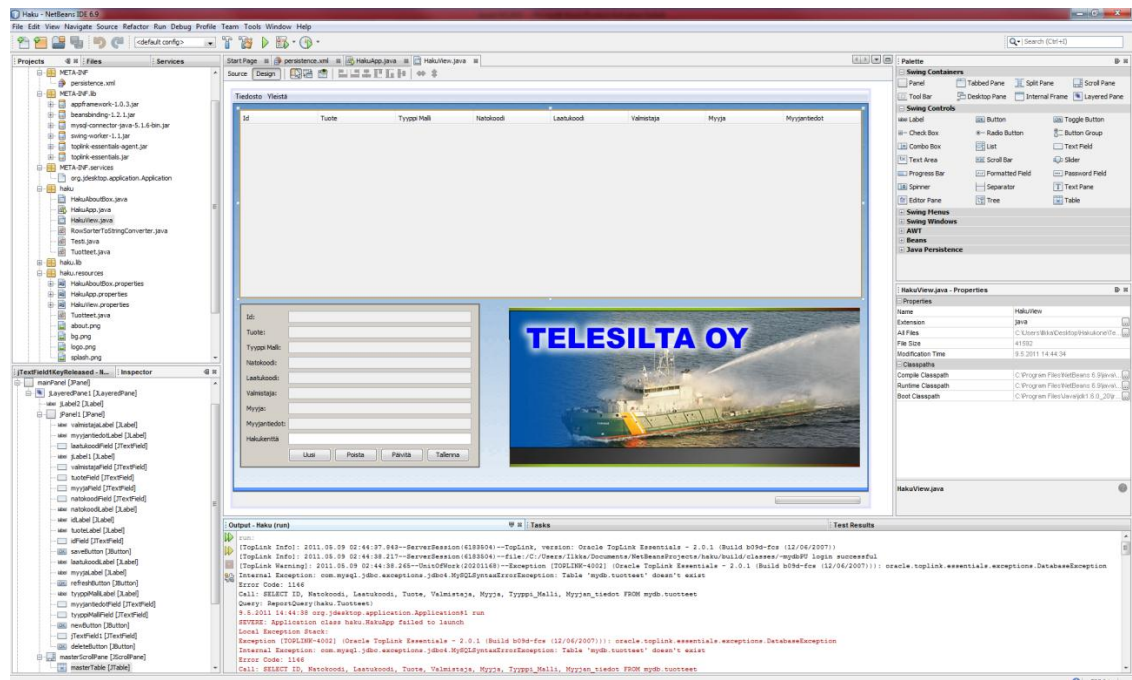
Haku - NetBeans IDE 6.9

File Edit View Navigate Source Refactor Run Debug Profile Team Tools Window Help

<default config>

Search (Ctrl+I)

Projects | Files | Services

META-INF
persistence.xml
META-INF.lib
appframework-1.0.3.jar
beansbinding-1.2.1.jar
mysql-connector-java-5.1.6-bin.jar
swing-worker-1.1.jar
toplink-essentials-agent.jar
toplink-essentials.jar
META-INF.services
org.jdesktop.application.Application
haku
HakuAboutBox.java
HakuApp.java
HakuView.java
RowSorterToStringConverter.java
Testi.java
Tuotteet.java
haku.lib
haku.resources
HakuAboutBox.properties
HakuApp.properties
HakuView.properties
Tuotteet.java
about.png
bg.png
logo.png
splash.png

jTextField1KeyReleased - N... | Inspector

mainPanel [JPanel]
jLayeredPane1 [JLayeredPane]
jLabel2 [JLabel]
jPanel1 [JPanel]
valmistajaLabel [JLabel]
myyjantiedotLabel [JLabel]
laatukoodiField [JTextField]
jLabel1 [JLabel]
valmistajaField [JTextField]
tuoteField [JTextField]
myyjaField [JTextField]
natokoodiField [JTextField]
natokoodiLabel [JLabel]
idLabel [JLabel]
tuoteLabel [JLabel]
idField [JTextField]
saveButton [JButton]
laatukoodiLabel [JLabel]
myyjaLabel [JLabel]
refreshButton [JButton]
tyyppiMalliLabel [JLabel]
myyjantiedotField [JTextField]
tyyppiMalliField [JTextField]
newButton [JButton]
jTextField1 [JTextField]
deleteButton [JButton]
masterScrollPane [JScrollPane]
masterTable [JTable]

Start Page | persistence.xml | HakuApp.java | HakuView.java

Source | Design

Tiedosto Yleistä

| Id | Tuote | Tyyppi Malli | Natokoodi | Laatukoodi | Valmistaja | Myyja | Myyjantiedot |
|---|---|---|---|---|---|---|---|

Id:
Tuote:
Tyyppi Malli:
Natokoodi:
Laatukoodi:
Valmistaja:
Myyja:
Myyjantiedot:
Hakukenttä

Uusi | Poista | Päivitä | Tallenna

TELESILTA OY

Palette
Swing Containers
Panel | Tabbed Pane | Split Pane | Scroll Pane
Tool Bar | Desktop Pane | Internal Frame | Layered Pane
Swing Controls
Label | Button | Toggle Button
Check Box | Radio Button | Button Group
Combo Box | List | Text Field
Text Area | Scroll Bar | Slider
Progress Bar | Formatted Field | Password Field
Spinner | Separator | Text Pane
Editor Pane | Tree | Table
Swing Menus
Swing Windows
AWT
Beans
Java Persistence

HakuView.java - Properties
Properties
| Name | HakuView |
|---|---|
| Extension | java |
| All Files | C:\Users\Ilkka\Desktop\Haku\kone\Te... |
| File Size | 41592 |
| Modification Time | 9.5.2011 14:44:34 |

Classpaths
| Compile Classpath | C:\Program Files\NetBeans 6.9\java\... |
|---|---|
| Runtime Classpath | C:\Program Files\NetBeans 6.9\java\... |
| Boot Classpath | C:\Program Files\Java\jdk1.6.0_20\j... |

HakuView.java

Output - Haku (run) | Tasks | Test Results

run:
[TopLink Info]: 2011.05.09 02:44:37.843--ServerSession(6183604)--TopLink, version: Oracle TopLink Essentials - 2.0.1 (Build b09d-fcs (12/06/2007))
[TopLink Info]: 2011.05.09 02:44:38.217--ServerSession(6183604)--file:/C:/Users/Ilkka/Documents/NetBeansProjects/haku/build/classes/-mydbPU login successful
[TopLink Warning]: 2011.05.09 02:44:38.265--UnitOfWork(20201168)--Exception [TOPLINK-4002] (Oracle TopLink Essentials - 2.0.1 (Build b09d-fcs (12/06/2007))): oracle.toplink.essentials.exceptions.DatabaseException
Internal Exception: com.mysql.jdbc.exceptions.jdbc4.MySQLSyntaxErrorException: Table 'mydb.tuotteet' doesn't exist
Error Code: 1146
Call: SELECT ID, Natokoodi, Laatukoodi, Tuote, Valmistaja, Myyja, Tyyppi_Malli, Myyjan_tiedot FROM mydb.tuotteet
Query: ReportQuery(haku.Tuotteet)
9.5.2011 14:44:38 org.jdesktop.application.Application$1 run
SEVERE: Application class haku.HakuApp failed to launch
Local Exception Stack:
Exception [TOPLINK-4002] (Oracle TopLink Essentials - 2.0.1 (Build b09d-fcs (12/06/2007))): oracle.toplink.essentials.exceptions.DatabaseException
Internal Exception: com.mysql.jdbc.exceptions.jdbc4.MySQLSyntaxErrorException: Table 'mydb.tuotteet' doesn't exist
Error Code: 1146
Call: SELECT ID, Natokoodi, Laatukoodi, Tuote, Valmistaja, Myyja, Tyyppi_Malli, Myyjan_tiedot FROM mydb.tuotteet